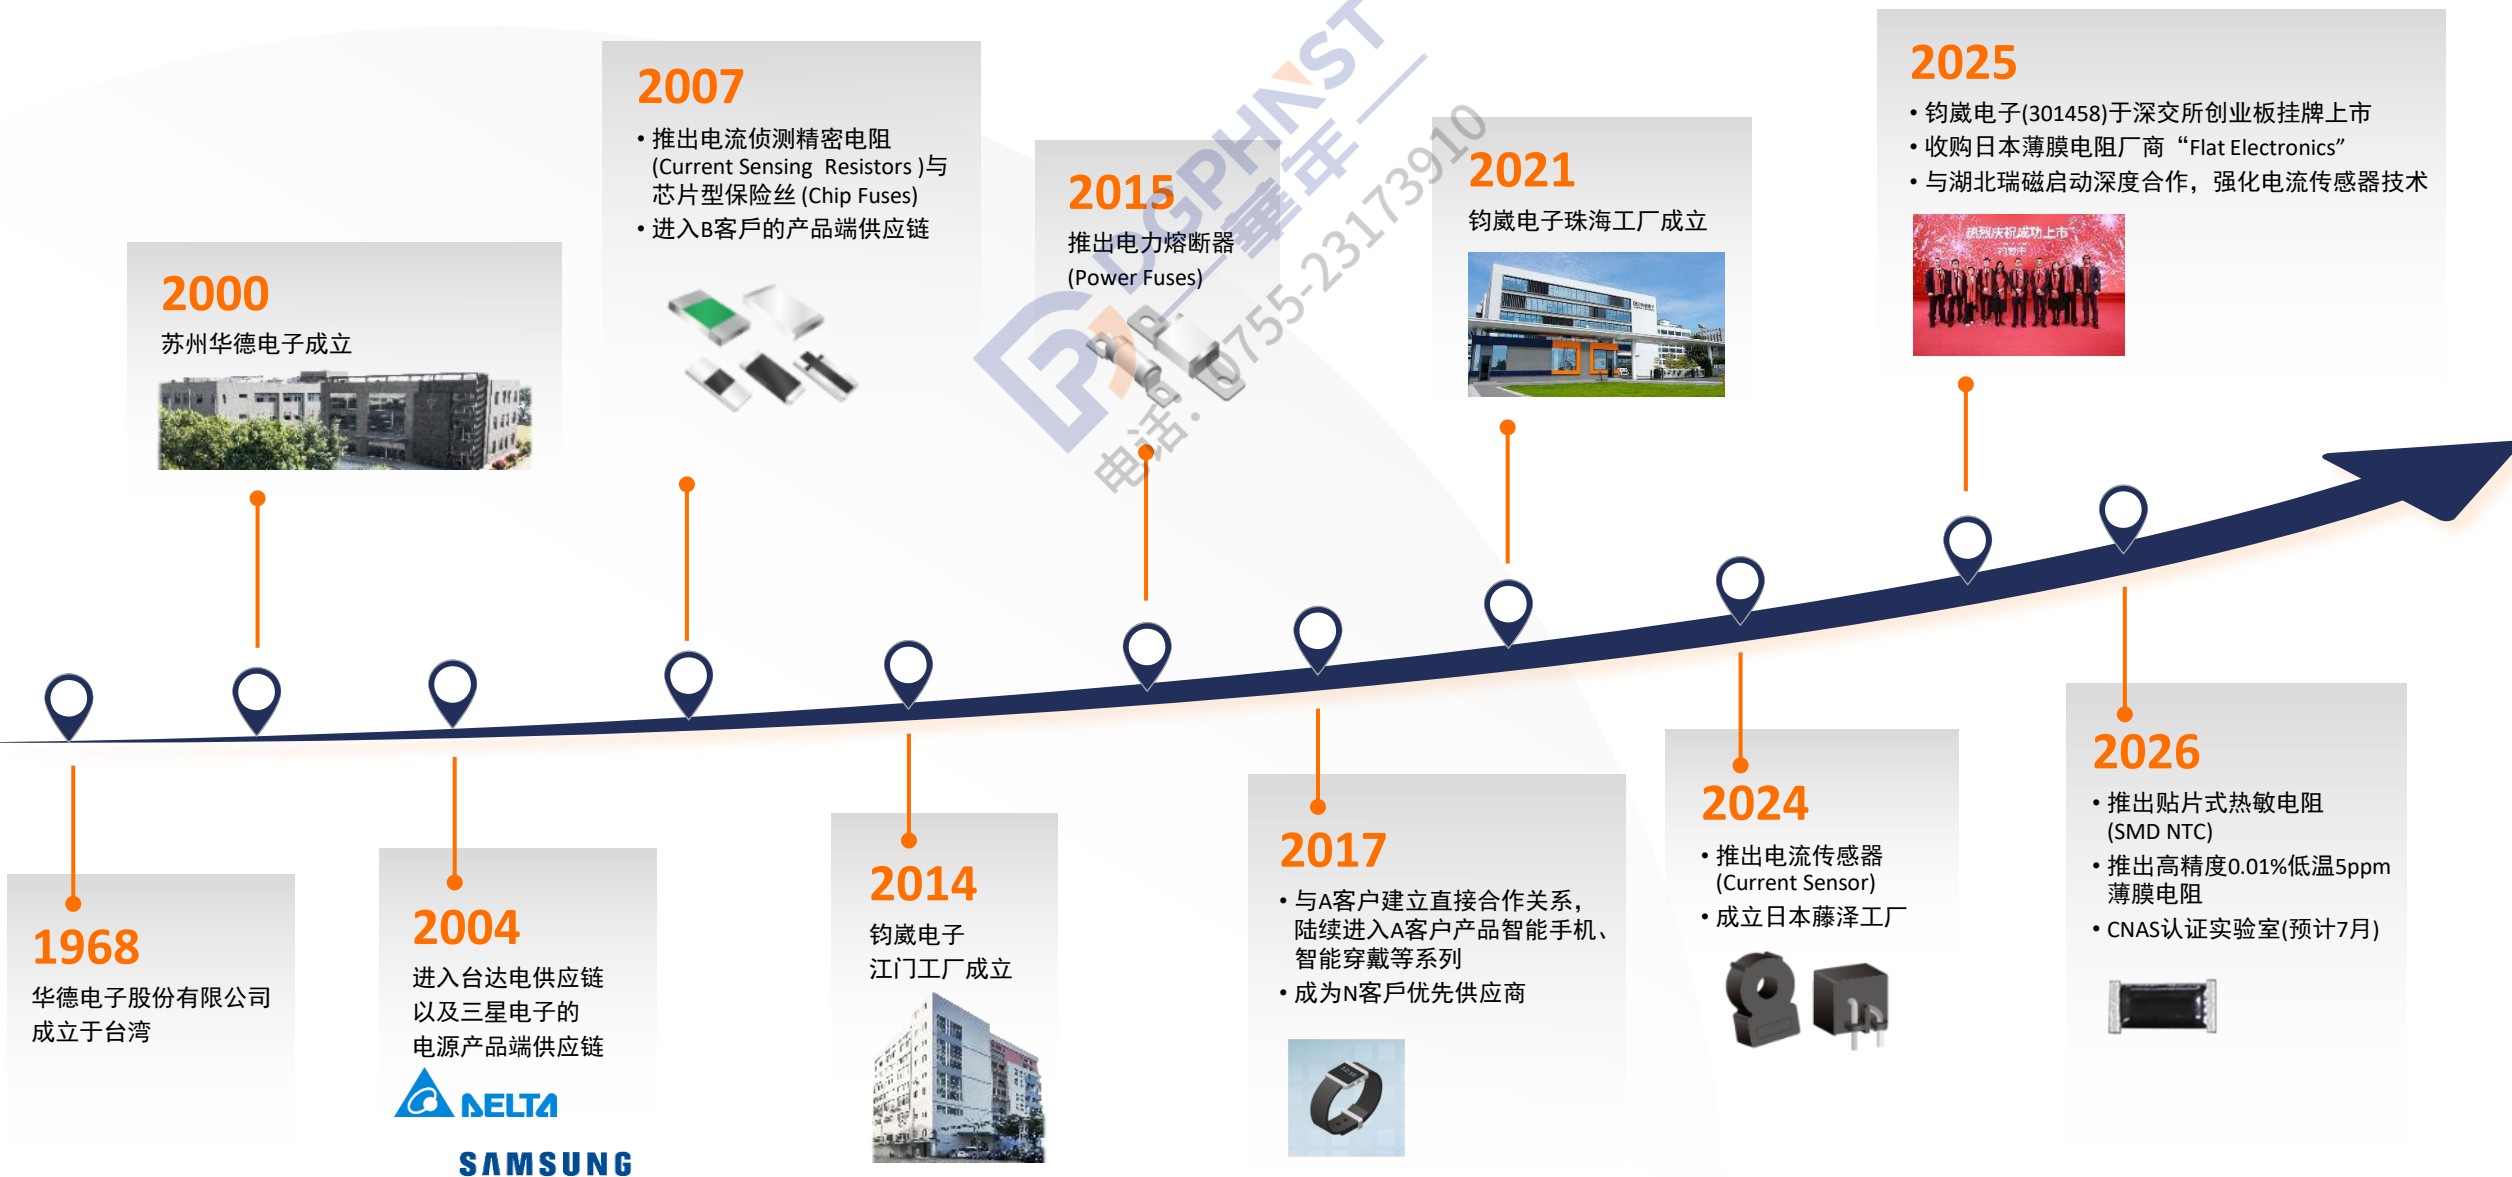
2007
• 推出电流侦测精密电阻 (Current Sensing Resistors )与芯片型保险丝 (Chip Fuses)
• 进入B客戶的产品端供应链

2000
苏州华德电子成立

2015
推出电力熔断器 (Power Fuses)

2021
钧崴电子珠海工厂成立

2025
• 钧崴电子(301458)于深交所创业板挂牌上市
• 收购日本薄膜电阻厂商 “Flat Electronics”
• 与湖北瑞磁启动深度合作，强化电流传感器技术

热烈庆祝成功上市

LGPHNST 華年
电话: 0755-23173910

1968
华德电子股份有限公司成立于台湾

2004
进入台达电供应链以及三星电子的电源产品端供应链
DELTA
SAMSUNG

2014
钧崴电子江门工厂成立

2017
• 与A客户建立直接合作关系，陆续进入A客户产品智能手机、智能穿戴等系列
• 成为N客户优先供应商

2024
• 推出电流传感器 (Current Sensor)
• 成立日本藤泽工厂

2026
• 推出贴片式热敏电阻 (SMD NTC)
• 推出高精度0.01%低温5ppm薄膜电阻
• CNAS认证实验室(预计7月)